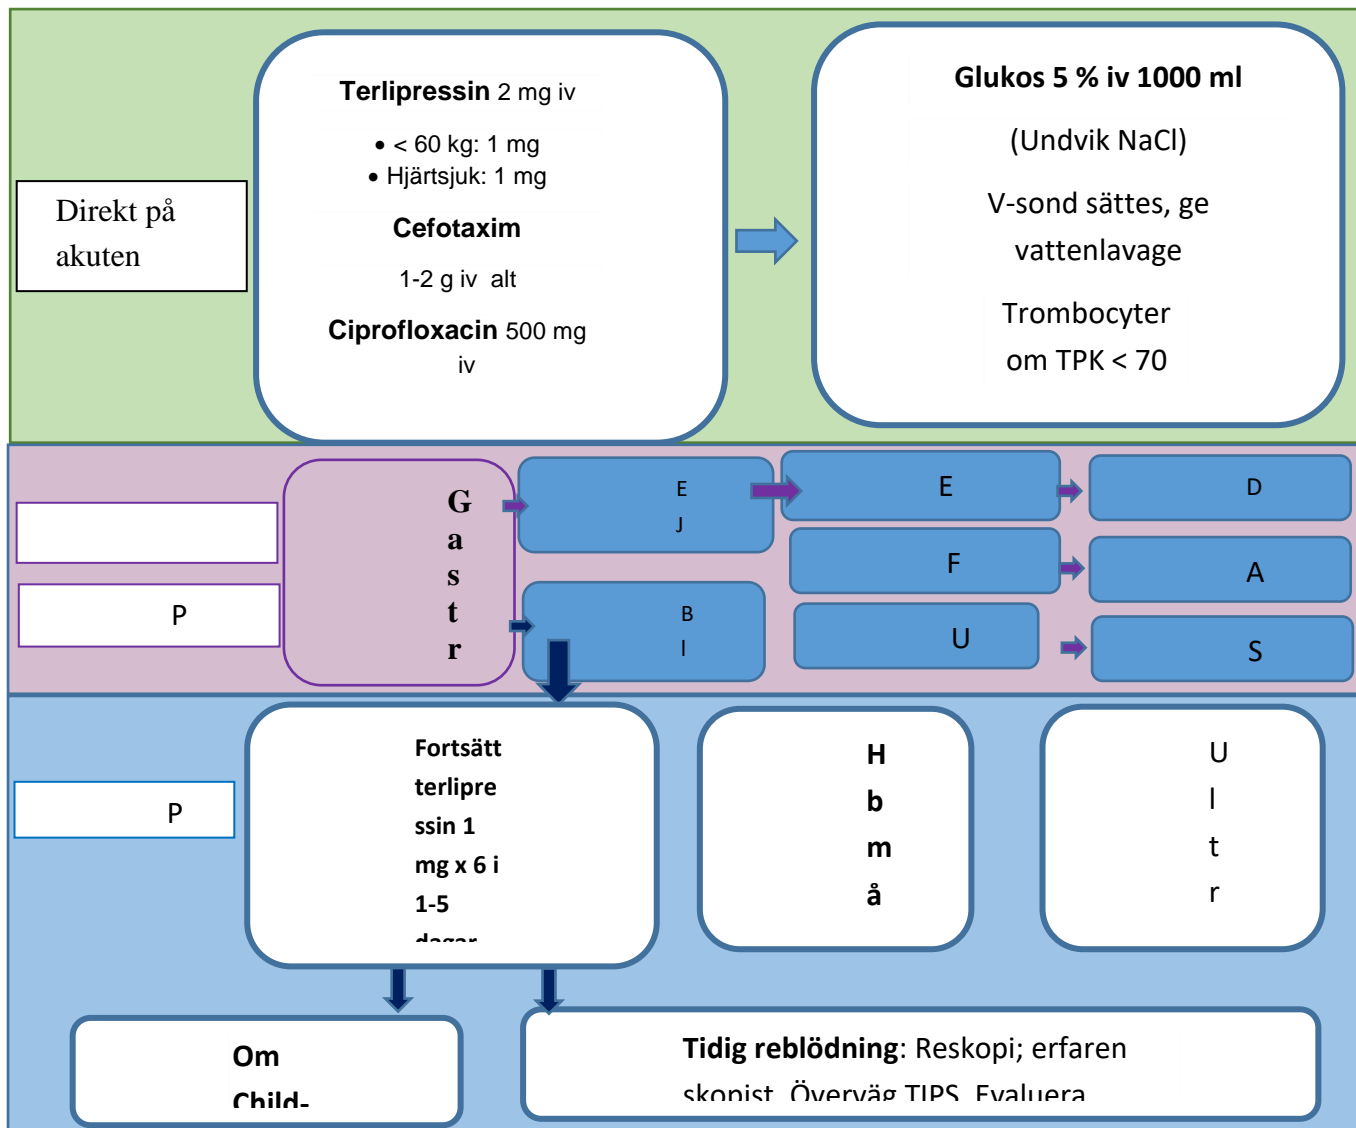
Direkt på akuten

**Terlipressin** 2 mg iv

- < 60 kg: 1 mg
- Hjärtsjuk: 1 mg

**Cefotaxim**

1-2 g iv alt

**Ciprofloxacin** 500 mg iv

**Glukos 5 % iv 1000 ml**

(Undvik NaCl)

V-sond sättes, ge vattenlavage

Trombocyter om TPK < 70

P

G
a
s
t
r

E
J

E

D

F

A

B
I

U

S

P

Fortsätt terlipre ssin 1 mg x 6 i 1-5 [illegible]

H
b
m
å

U
l
t
r

Om Child-

**Tidig reblödning**: Reskopi; erfaren skopist. Överväg TIPS. Evaluera